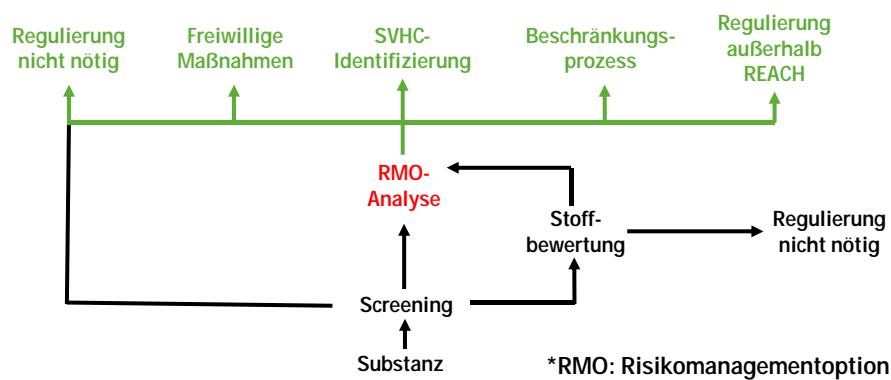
Regulierung nicht nötig

Freiwillige Maßnahmen

SVHC-Identifizierung

Beschränkungsprozess

Regulierung außerhalb REACH

RMO-Analyse

Stoffbewertung

Regulierung nicht nötig

Screening

Substanz

*RMO: Risikomanagementoption